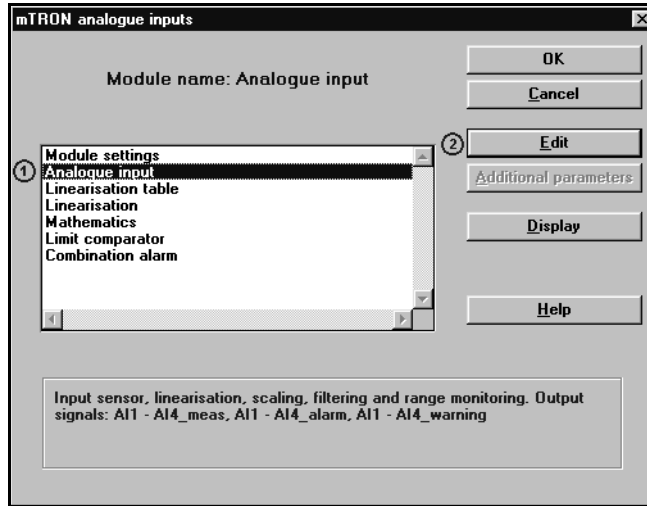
mTRON analogue inputs

Module name: Analogue input

OK
Cancel

① Module settings
Analogue input
Linearisation table
Linearisation
Mathematics
Limit comparator
Combination alarm

② Edit
Additional parameters
Display
Help

Input sensor, linearisation, scaling, filtering and range monitoring. Output signals: AI1 - AI4_meas, AI1 - AI4_alarm, AI1 - AI4_warning